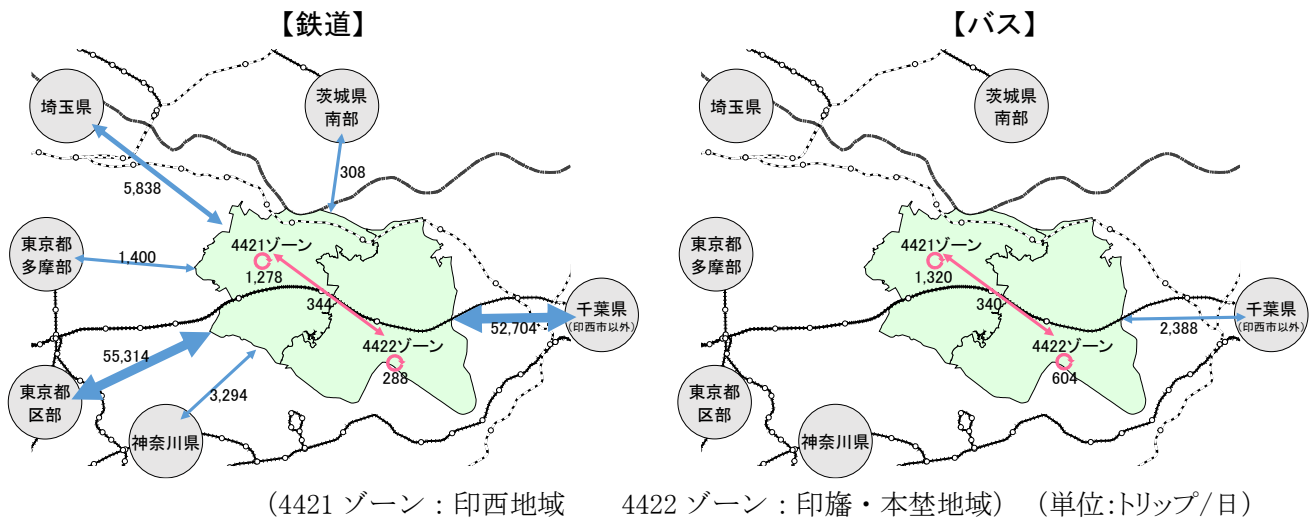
【鉄道】

埼玉県
茨城県南部
308
5,838
東京都多摩部
1,400
4421ゾーン
1,278
344
千葉県（印西市以外）
52,704
4422ゾーン
288
55,314
東京都区部
3,294
神奈川県

【バス】

埼玉県
茨城県南部
東京都多摩部
4421ゾーン
1,320
340
千葉県（印西市以外）
2,388
4422ゾーン
604
東京都区部
神奈川県

（4421ゾーン：印西地域　4422ゾーン：印旛・本埜地域）（単位:トリップ/日）